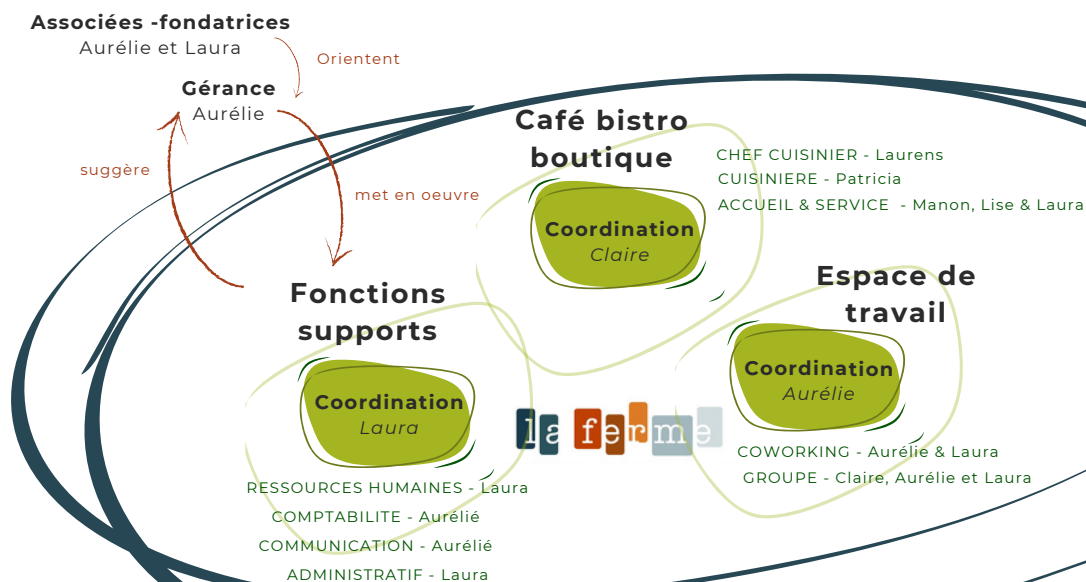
Associées -fondatrices
Aurélie et Laura

Orientent

Gérance
Aurélie

suggère

met en oeuvre

Café bistro boutique

CHEF CUISINIER - Laurens
CUISINIERE - Patricia
ACCUEIL & SERVICE - Manon, Lise & Laura

Coordination
Claire

Espace de travail

Fonctions supports

Coordination
Aurélie

Coordination
Laura

la ferme

COWORKING - Aurélie & Laura
GROUPE - Claire, Aurélie et Laura

RESSOURCES HUMAINES - Laura
COMPTABILITE - Aurélié
COMMUNICATION - Aurélié
ADMINISTRATIF - Laura